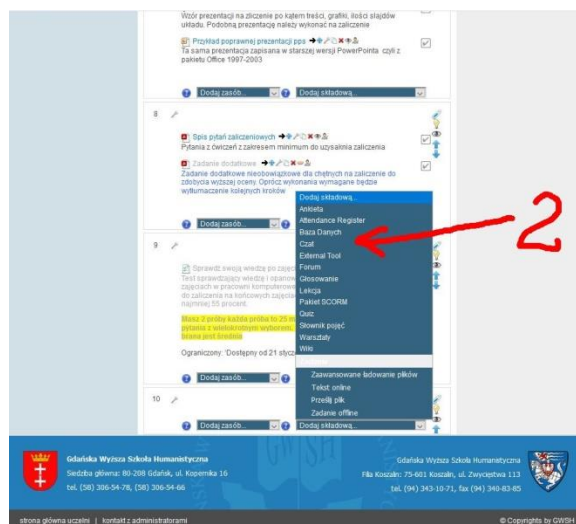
Wzór prezentacji na zliczenie po kątem treści, grafiki, ilości slajdów układu. Podobną prezentację należy wykonać na zaliczenie

Przykład poprawnej prezentacji pps
Ta sama prezentacja zapisana w starszej wersji PowerPointa czyli z pakietu Office 1997-2003

Dodaj zasób... Dodaj składową...

8

Spis pytań zaliczeniowych
Pytania z ćwiczeń z zakresem minimum do uzyskania zaliczenia

Zadanie dodatkowe
Zadanie dodatkowe nieobowiązkowe dla chętnych na zaliczenie do zdobycia wyższej oceny. Oprócz wykonania wymagane będzie wytłumaczenie kolejnych kroków

Dodaj zasób...

9

Sprawdź swoją wiedzę po zajęc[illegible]
Test sprawdzający wiedzę i opanow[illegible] zajęciach w pracowni komputerowe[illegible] do zaliczenia na końcowych zajęcia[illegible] najmniej 55 procent.

Masz 2 próby każda próba to 25 m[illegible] pytania z wielokrotnym wyborem. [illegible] brana jest średnia

Ograniczony: 'Dostępny od 21 stycz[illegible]

Dodaj zasób...

10

Dodaj zasób... Dodaj składową...

Dodaj składową...
Ankieta
Attendance Register
Baza Danych
Czat
External Tool
Forum
Głosowanie
Lekcja
Pakiet SCORM
Quiz
Słownik pojęć
Warsztaty
Wiki
Zaawansowane ładowanie plików
Tekst online
Prześlij plik
Zadanie offline

2

Gdańska Wyższa Szkoła Humanistyczna
Siedziba główna: 80-208 Gdańsk, ul. Kopernika 16
tel. (58) 306-54-78, (58) 306-54-66

GWSH

Gdańska Wyższa Szkoła Humanistyczna
Filia Koszalin: 75-661 Koszalin, ul. Zwycięstwa 113
tel. (94) 343-10-71, fax (94) 340-83-85

strona główna uczelni | kontakt z administratorami
© Copyrights by GWSH